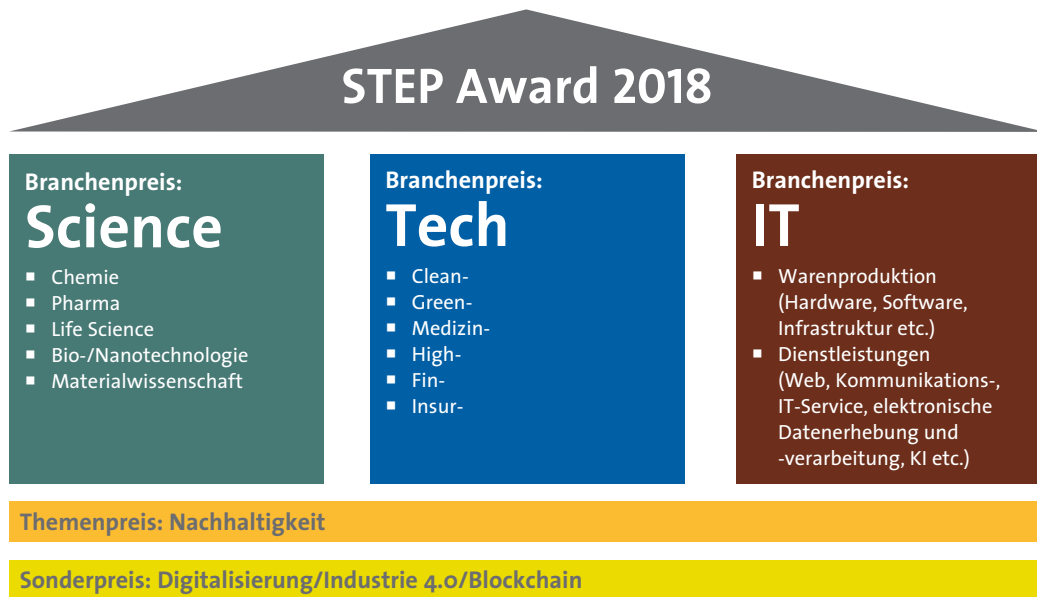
STEP Award 2018

Branchenpreis:
Science
- Chemie
- Pharma
- Life Science
- Bio-/Nanotechnologie
- Materialwissenschaft

Branchenpreis:
Tech
- Clean-
- Green-
- Medizin-
- High-
- Fin-
- Insur-

Branchenpreis:
IT
- Warenproduktion (Hardware, Software, Infrastruktur etc.)
- Dienstleistungen (Web, Kommunikations-, IT-Service, elektronische Datenerhebung und -verarbeitung, KI etc.)

Themenpreis: Nachhaltigkeit

Sonderpreis: Digitalisierung/Industrie 4.0/Blockchain